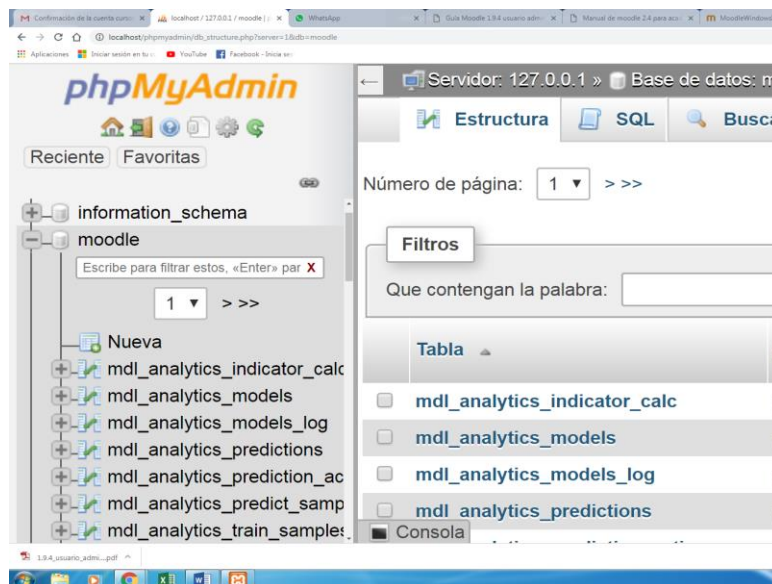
Confirmación de la cuenta suscr | localhost / 127.0.0.1 / moodle | | WhatsApp | Guía Moodle 1.9.4 usuario adm | Manual de moodle 2.4 para aca | MoodleWindows
localhost/phpmyadmin/db_structure.php?server=1&db=moodle
Aplicaciones | Iniciar sesión en tu | YouTube | Facebook - Inicia ses

phpMyAdmin
Reciente Favoritas
information_schema
moodle
Escribe para filtrar estos, «Enter» par X
1 > >>
Nueva
mdl_analytics_indicator_calc
mdl_analytics_models
mdl_analytics_models_log
mdl_analytics_predictions
mdl_analytics_prediction_ac
mdl_analytics_predict_samp
mdl_analytics_train_samples

Servidor: 127.0.0.1 » Base de datos: m
Estructura SQL Busca
Número de página: 1 > >>
Filtros
Que contengan la palabra:

| | Tabla |
|---|---|
| | mdl_analytics_indicator_calc |
| | mdl_analytics_models |
| | mdl_analytics_models_log |
| | mdl_analytics_predictions |

Consola
1.9.4_usuario_admi....pdf